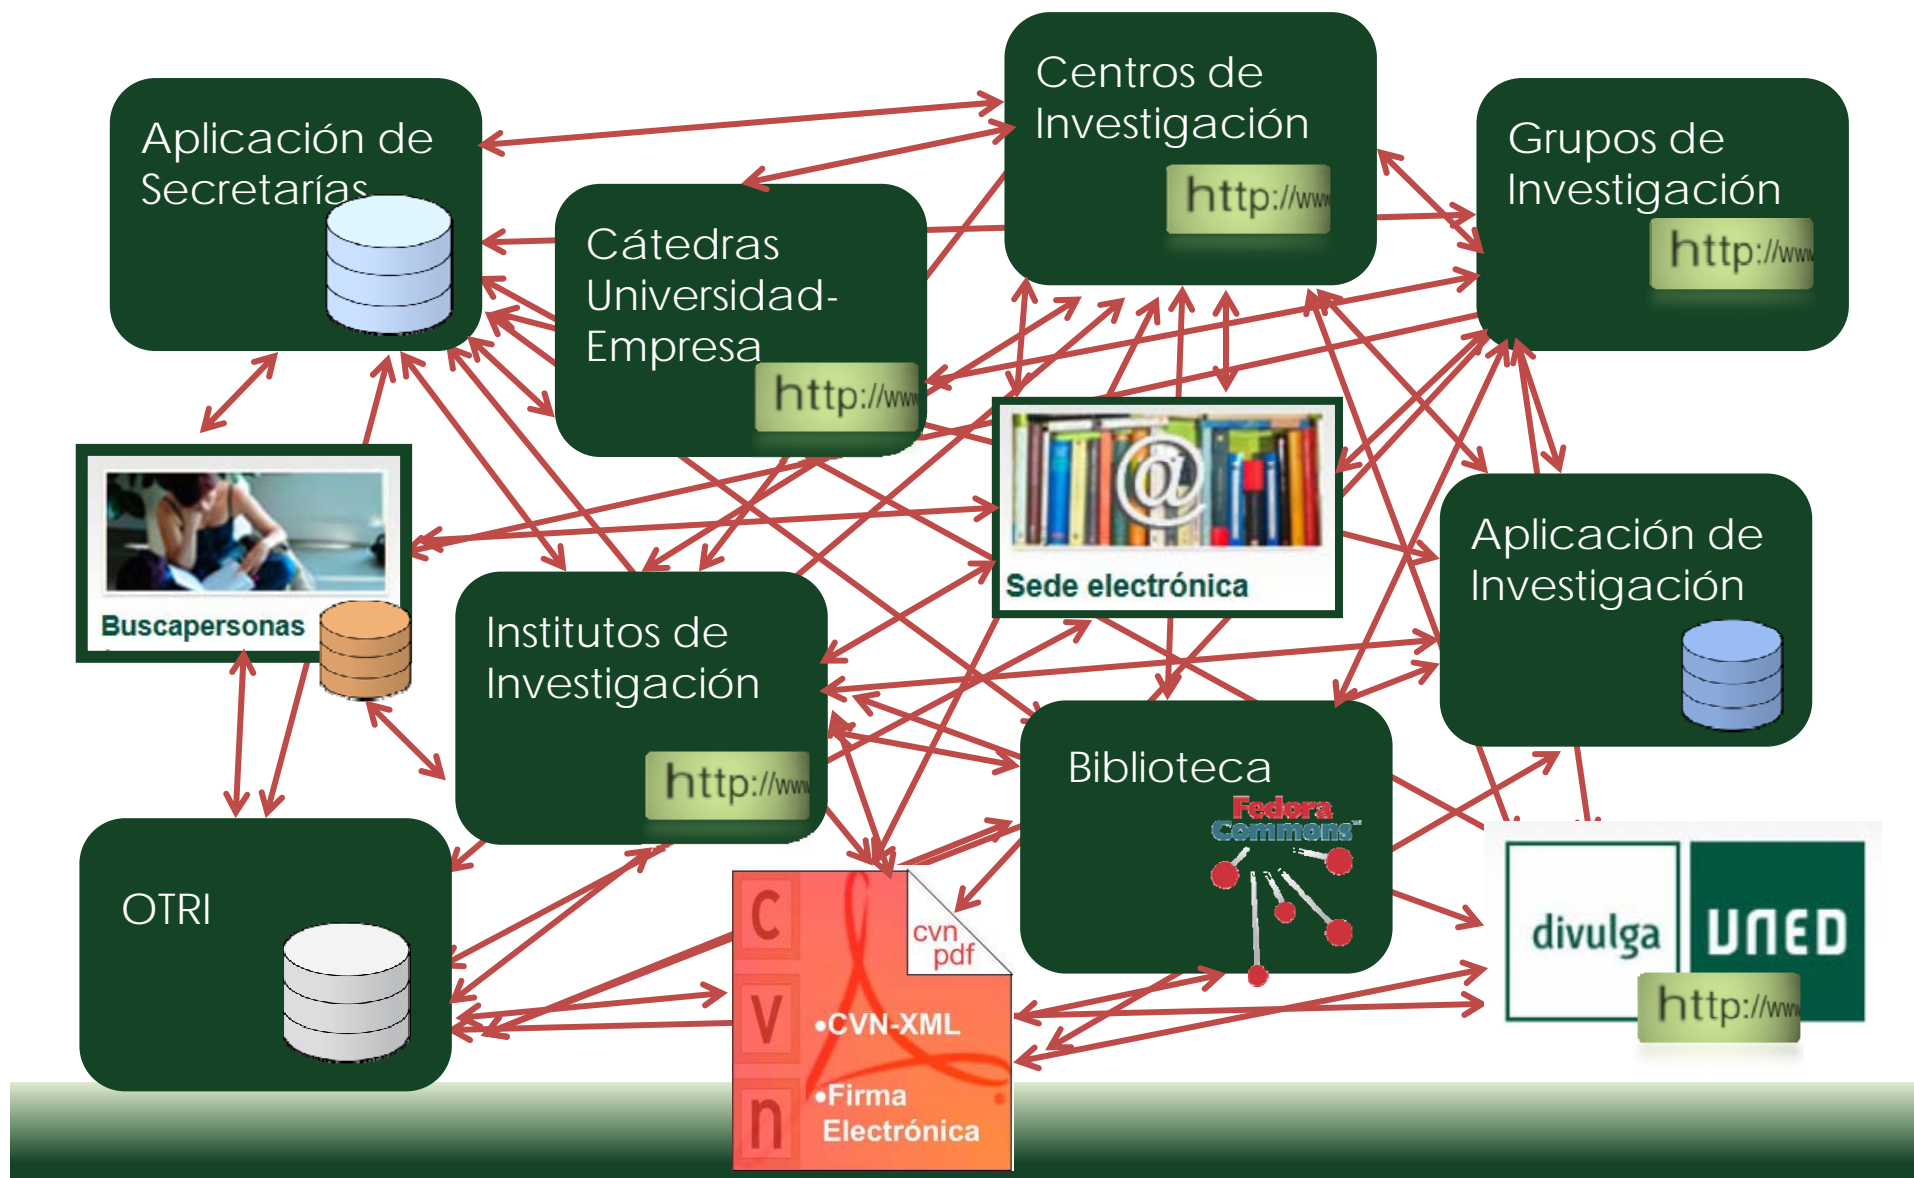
Centros de Investigación
http://www

Aplicación de Secretarías

Grupos de Investigación
http://www

Cátedras Universidad-Empresa
http://www

Sede electrónica

Buscapersonas

Aplicación de Investigación

Institutos de Investigación
http://www

Biblioteca
Fedora Commons

OTRI

C V N
cvn pdf
•CVN-XML
•Firma Electrónica

divulga UNED
http://www